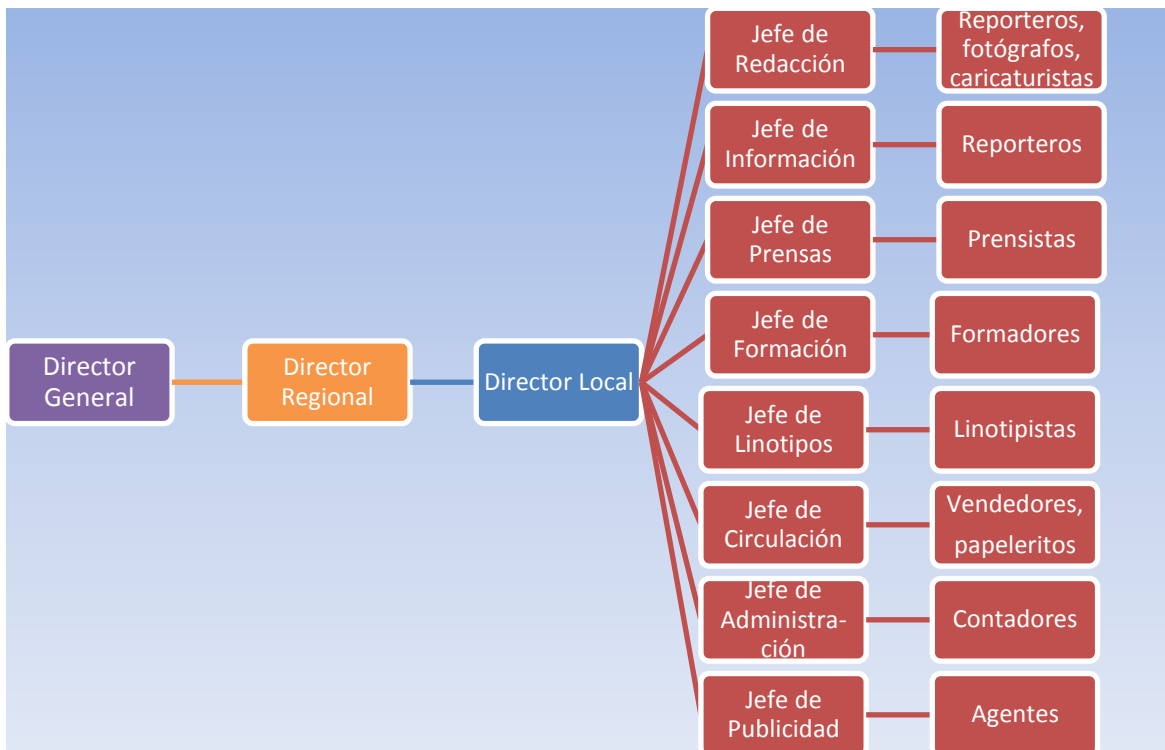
Director General

Director Regional

Director Local

Jefe de Redacción

Reporteros, fotógrafos, caricaturistas

Jefe de Información

Reporteros

Jefe de Prensas

Prensistas

Jefe de Formación

Formadores

Jefe de Linotipos

Linotipistas

Jefe de Circulación

Vendedores, papeleritos

Jefe de Administración

Contadores

Jefe de Publicidad

Agentes